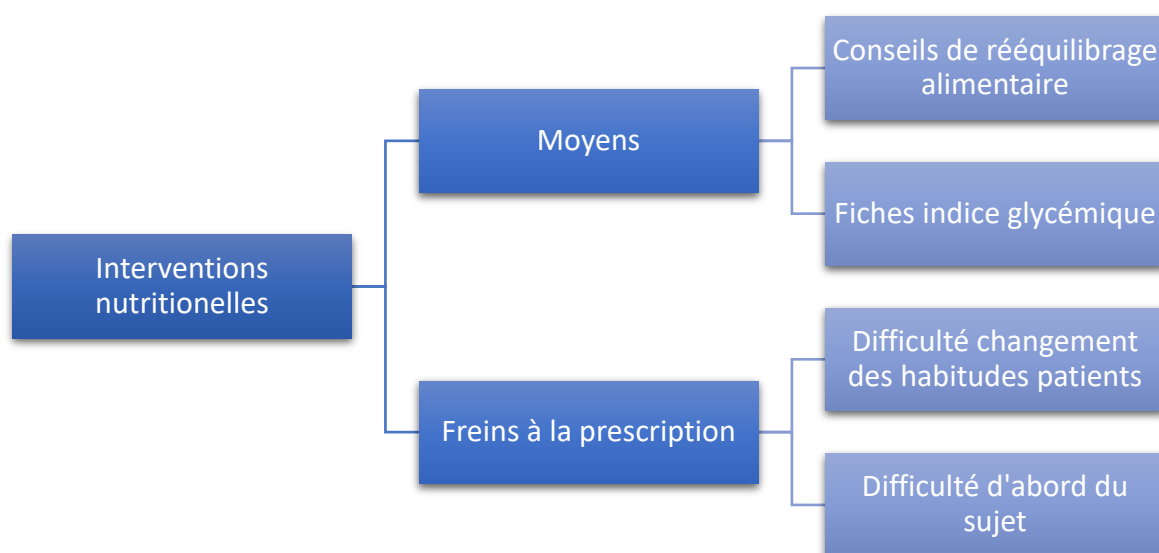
Interventions nutritionelles

Moyens

Conseils de rééquilibrage alimentaire

Fiches indice glycémique

Freins à la prescription

Difficulté changement des habitudes patients

Difficulté d'abord du sujet